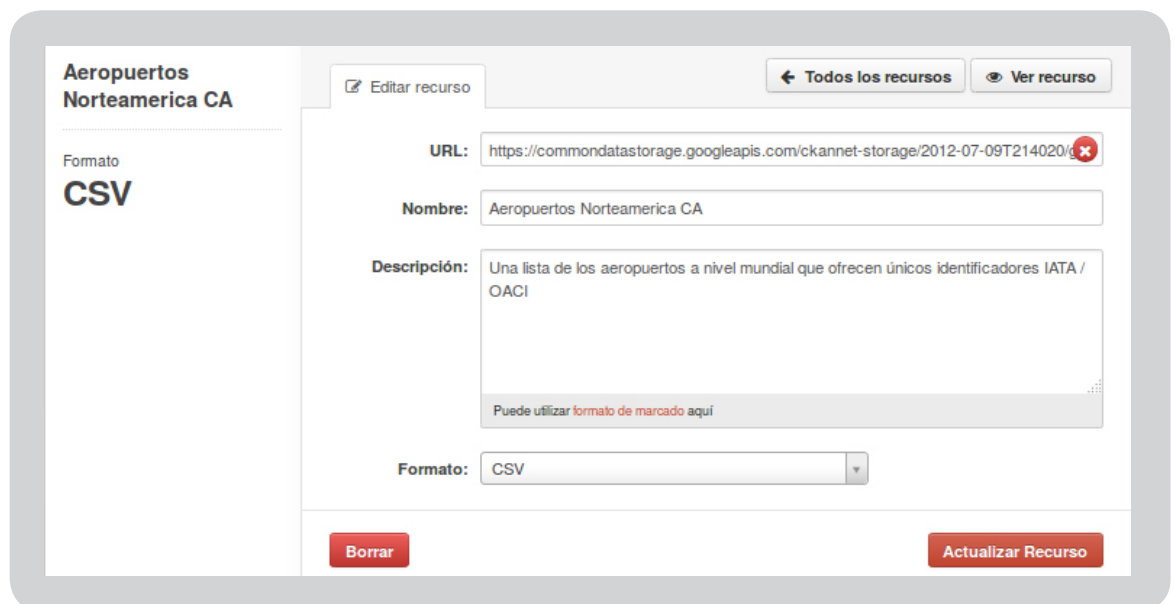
Aeropuertos Norteamerica CA

Formato

CSV

Editar recurso

Todos los recursos

Ver recurso

URL: https://commondatastorage.googleapis.com/ckannet-storage/2012-07-09T214020/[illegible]

Nombre: Aeropuertos Norteamerica CA

Descripción: Una lista de los aeropuertos a nivel mundial que ofrecen únicos identificadores IATA / OACI

Puede utilizar formato de marcado aquí

Formato: CSV

Borrar

Actualizar Recurso